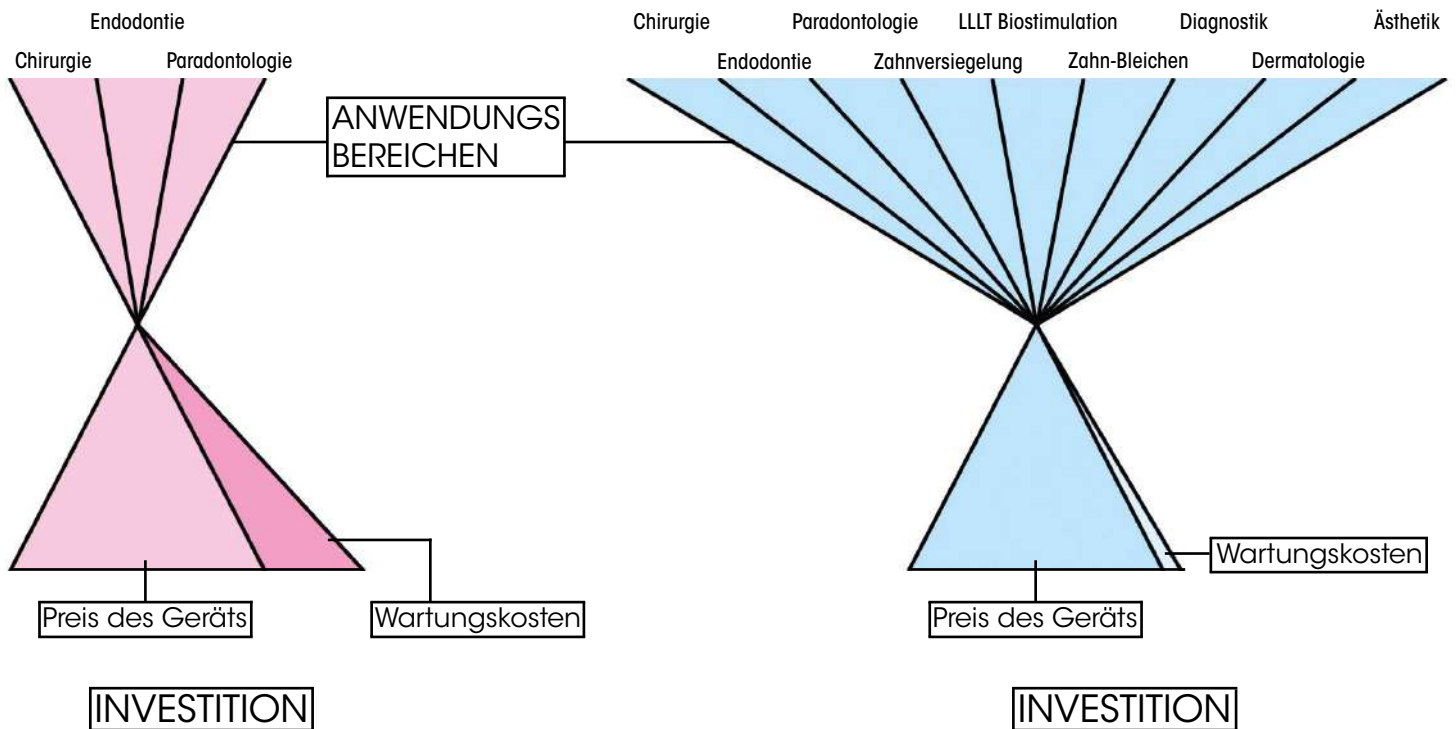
Endodontie

Chirurgie

Paradontologie

Chirurgie

Paradontologie

LLLT Biostimulation

Diagnostik

Ästhetik

Endodontie

Zahnversiegelung

Zahn-Bleichen

Dermatologie

ANWENDUNGS BEREICHEN

Wartungskosten

Preis des Geräts

Wartungskosten

Preis des Geräts

INVESTITION

INVESTITION